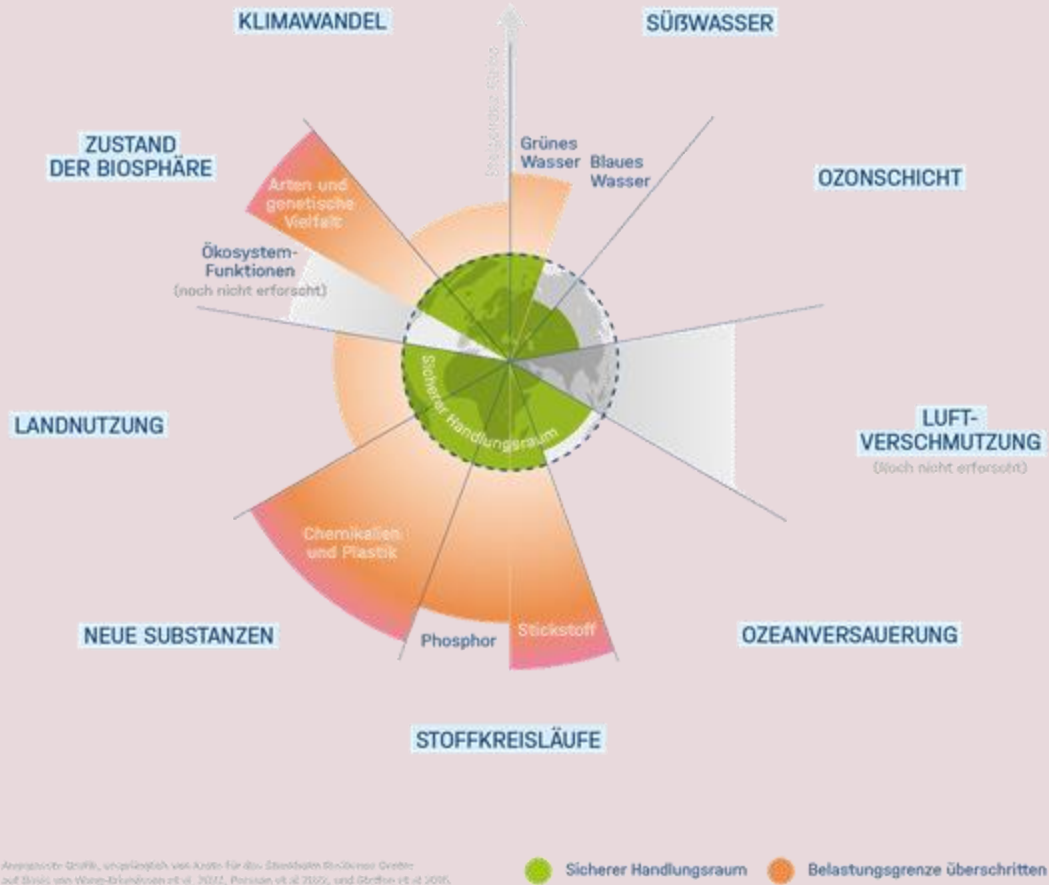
KLIMAWANDEL

SÜẞWASSER

ZUSTAND DER BIOSPHÄRE

Arten und genetische Vielfalt

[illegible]

Grünes Wasser

Blaues Wasser

OZONSCHICHT

Ökosystem-Funktionen
(noch nicht erforscht)

Sicherer Handlungsraum

LANDNUTZUNG

LUFT-VERSCHMUTZUNG
(Noch nicht erforscht)

Chemikalien und Plastik

NEUE SUBSTANZEN

Phosphor

Stickstoff

OZEANVERSAUERUNG

STOFFKREISLÄUFE

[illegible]
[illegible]

Sicherer Handlungsraum

Belastungsgrenze überschritten